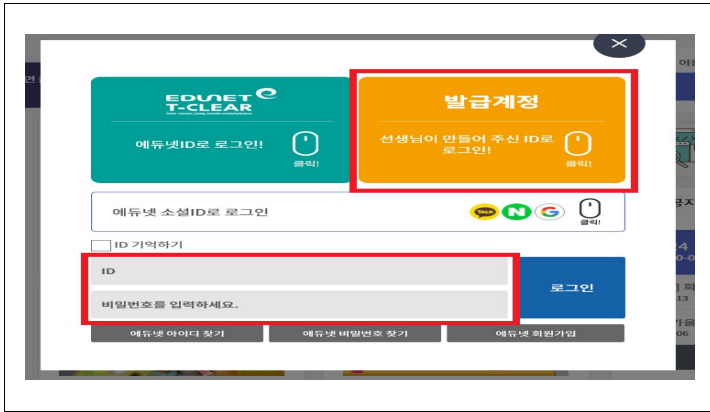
EDUNET T-CLEAR

에듀넷ID로 로그인!

클릭!

발급계정

선생님이 만들어 주신 ID로 로그인!

클릭!

에듀넷 소셜ID로 로그인

TALK N G

클릭!

ID 기억하기

ID

비밀번호를 입력하세요.

로그인

에듀넷 아이디 찾기

에듀넷 비밀번호 찾기

에듀넷 회원가입